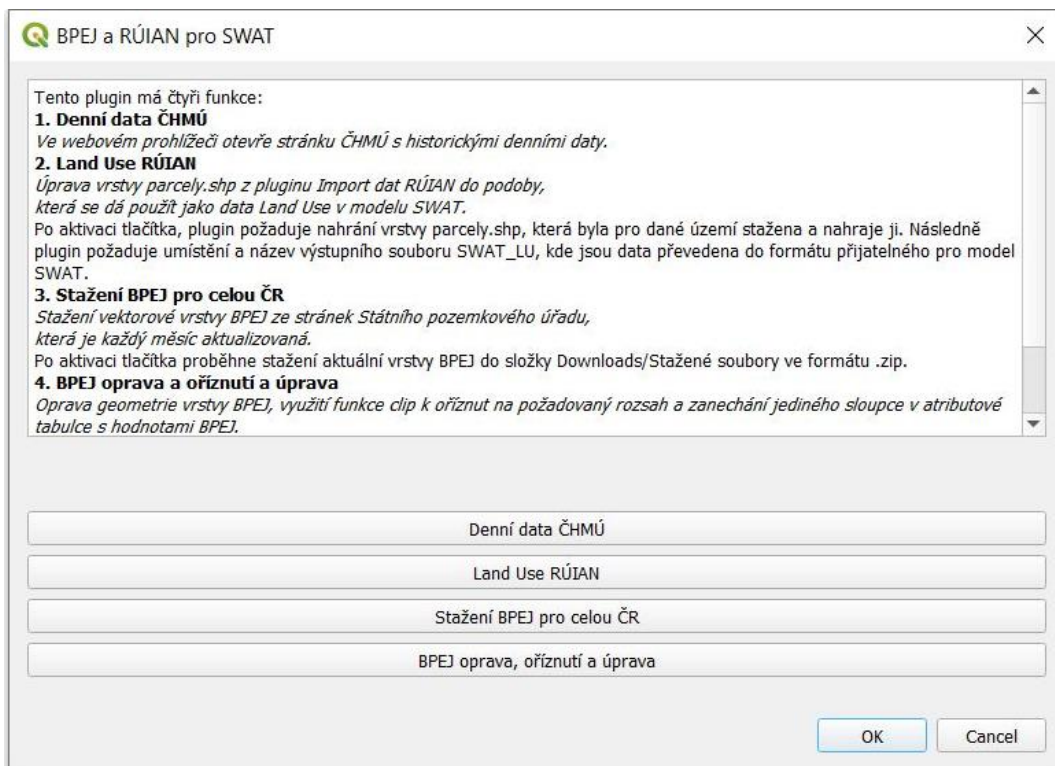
BPEJ a RÚIAN pro SWAT

Tento plugin má čtyři funkce:
**1. Denní data ČHMÚ**
*Ve webovém prohlížeči otevře stránku ČHMÚ s historickými denními daty.*
**2. Land Use RÚIAN**
*Úprava vrstvy parcely.shp z pluginu Import dat RÚIAN do podoby, která se dá použít jako data Land Use v modelu SWAT.*
Po aktivaci tlačítka, plugin požaduje nahrání vrstvy parcely.shp, která byla pro dané území stažena a nahraje ji. Následně plugin požaduje umístění a název výstupního souboru SWAT_LU, kde jsou data převedena do formátu přijatelného pro model SWAT.
**3. Stažení BPEJ pro celou ČR**
*Stažení vektorové vrstvy BPEJ ze stránek Státního pozemkového úřadu, která je každý měsíc aktualizovaná.*
Po aktivaci tlačítka proběhne stažení aktuální vrstvy BPEJ do složky Downloads/Stažené soubory ve formátu .zip.
**4. BPEJ oprava a oříznutí a úprava**
*Oprava geometrie vrstvy BPEJ, využití funkce clip k oříznut na požadovaný rozsah a zanechání jediného sloupce v atributové tabulce s hodnotami BPEJ.*

Denní data ČHMÚ

Land Use RÚIAN

Stažení BPEJ pro celou ČR

BPEJ oprava, oříznutí a úprava

OK

Cancel